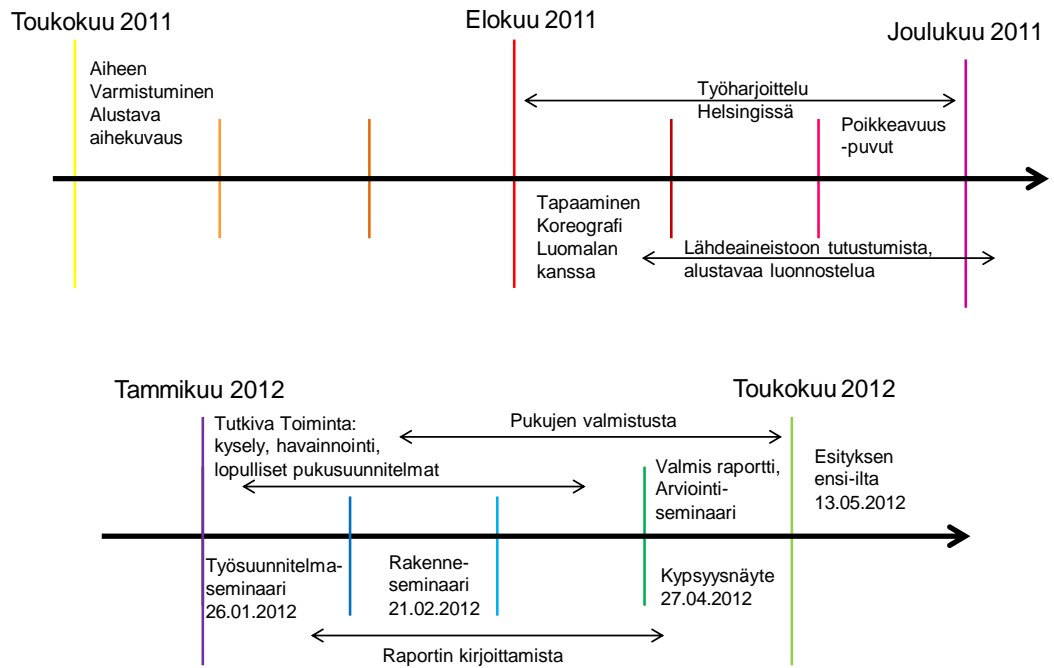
Toukokuu 2011

Elokuu 2011

Joulukuu 2011

Aiheen Varmistuminen Alustava aihekuvaus

Työharjoittelu Helsingissä

Poikkeavuus -puvut

Tapaaminen Koreografi Luomalan kanssa

Lähdeaineistoon tutustumista, alustavaa luonnostelua

Tammikuu 2012

Toukokuu 2012

Tutkiva Toiminta: kysely, havainnointi, lopulliset pukusuunnitelmat

Pukujen valmistusta

Valmis raportti, Arviointi-seminaari

Esityksen ensi-ilta 13.05.2012

Työsuunnitelma-seminaari 26.01.2012

Rakenne-seminaari 21.02.2012

Kypsyysnäyte 27.04.2012

Raportin kirjoittamista